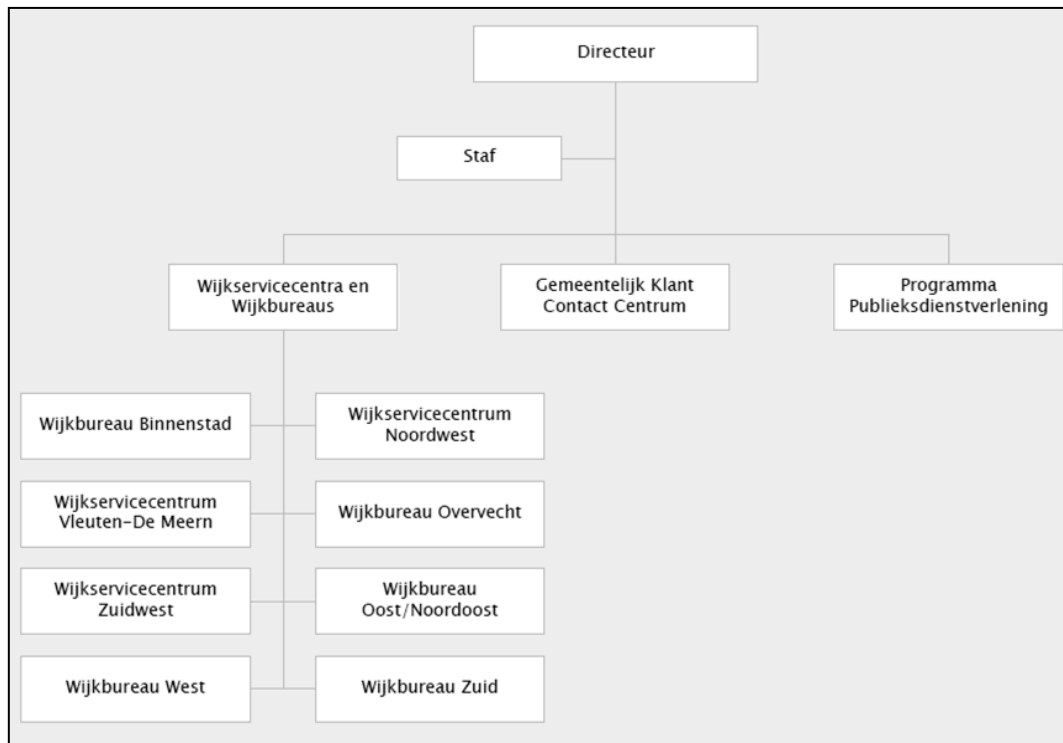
Directeur

Staf

Wijkservicecentra en Wijkbureaus

Gemeentelijk Klant Contact Centrum

Programma Publieksdienstverlening

Wijkbureau Binnenstad

Wijkservicecentrum Noordwest

Wijkservicecentrum Vleuten-De Meern

Wijkbureau Overvecht

Wijkservicecentrum Zuidwest

Wijkbureau Oost/Noordoost

Wijkbureau West

Wijkbureau Zuid